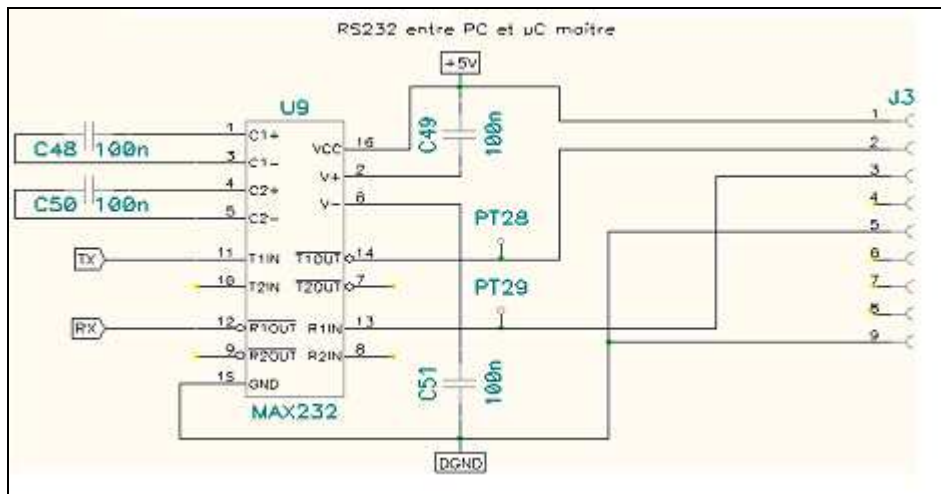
RS232 entre PC et µC maitre

+5V

U9

J3

C48 100n

C50 100n

1 C1+

3 C1-

4 C2+

5 C2-

VCC 16

V+ 2

V- 6

C49 100n

PT28

PT29

TX

11 T1IN

$\overline{T1OUT}$ 14

10 T2IN

$\overline{T2OUT}$ 7

RX

12 $\overline{R1OUT}$

R1IN 13

9 $\overline{R2OUT}$

R2IN 8

15 GND

MAX232

C51 100n

DGND

1

2

3

4

5

6

7

8

9